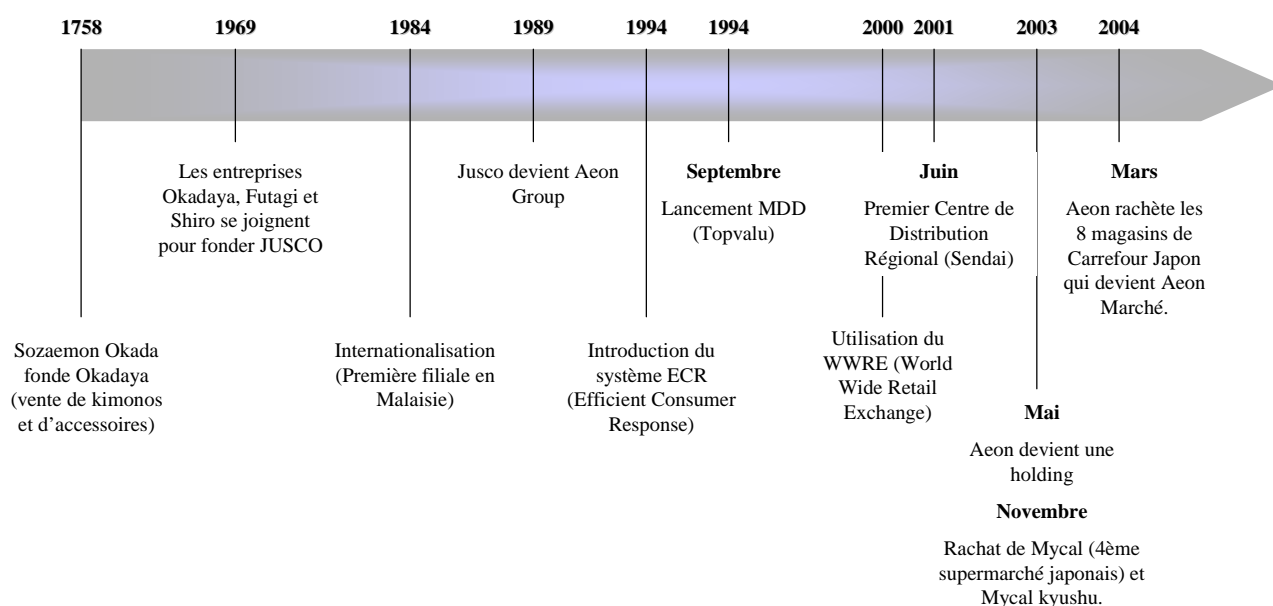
1758 1969 1984 1989 1994 1994 2000 2001 2003 2004

Les entreprises Okadaya, Futagi et Shiro se joignent pour fonder JUSCO

Jusco devient Aeon Group

Septembre

Lancement MDD (Topvalu)

Juin

Premier Centre de Distribution Régional (Sendai)

Mars

Aeon rachète les 8 magasins de Carrefour Japon qui devient Aeon Marché.

Sozaemon Okada fonde Okadaya (vente de kimonos et d'accessoires)

Internationalisation (Première filiale en Malaisie)

Introduction du système ECR (Efficient Consumer Response)

Utilisation du WWRE (World Wide Retail Exchange)

Mai

Aeon devient une holding

Novembre

Rachat de Mycal (4ème supermarché japonais) et Mycal kyushu.